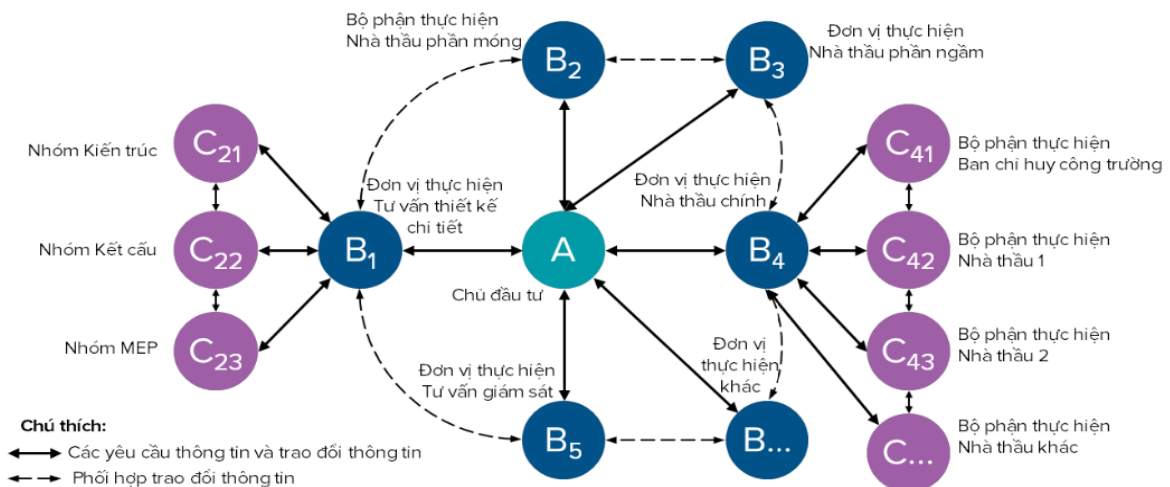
Bộ phận thực hiện
Nhà thầu phần móng

$B_2$

$B_3$

Đơn vị thực hiện
Nhà thầu phần ngầm

Nhóm Kiến trúc

$C_{21}$

$C_{41}$

Bộ phận thực hiện
Ban chỉ huy công trường

Đơn vị thực hiện
Tư vấn thiết kế
chi tiết

Đơn vị thực hiện
Nhà thầu chính

Nhóm Kết cấu

$C_{22}$

$B_1$

A

$B_4$

$C_{42}$

Bộ phận thực hiện
Nhà thầu 1

Chủ đầu tư

Nhóm MEP

$C_{23}$

Đơn vị
thực hiện
khác

$C_{43}$

Bộ phận thực hiện
Nhà thầu 2

Đơn vị thực hiện
Tư vấn giám sát

Chú thích:
Các yêu cầu thông tin và trao đổi thông tin
Phối hợp trao đổi thông tin

$B_5$

B...

C...

Bộ phận thực hiện
Nhà thầu khác